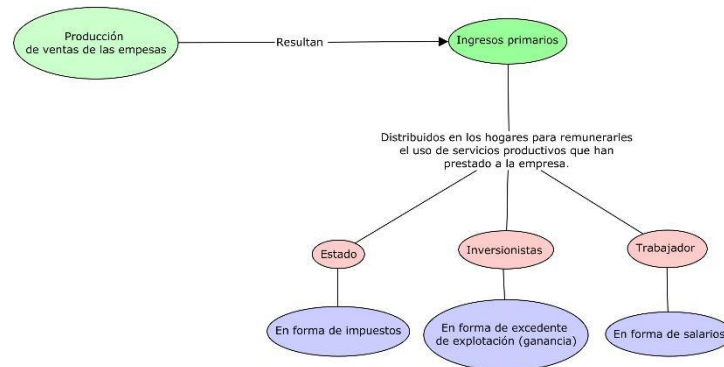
Producción de ventas de las empesas

Resultan

Ingresos primarios

Distribuidos en los hogares para remunerarles el uso de servicios productivos que han prestado a la empresa.

Estado

Inversionistas

Trabajador

En forma de impuestos

En forma de excedente de explotación (ganancia)

En forma de salarios